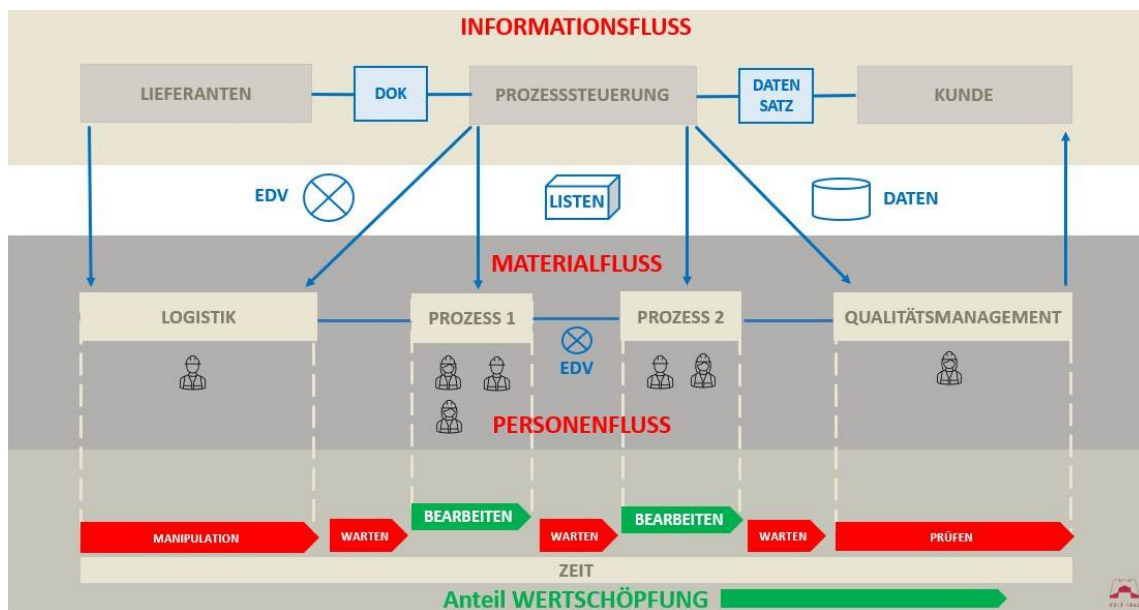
INFORMATIONSFLUSS

LIEFERANTEN

DOK

PROZESSSTEUERUNG

DATEN SATZ

KUNDE

EDV

LISTEN

DATEN

MATERIALFLUSS

LOGISTIK

PROZESS 1

PROZESS 2

QUALITÄTSMANAGEMENT

EDV

PERSONENFLUSS

MANIPULATION

WARTEN

BEARBEITEN

WARTEN

BEARBEITEN

WARTEN

PRÜFEN

ZEIT

Anteil WERTSCHÖPFUNG